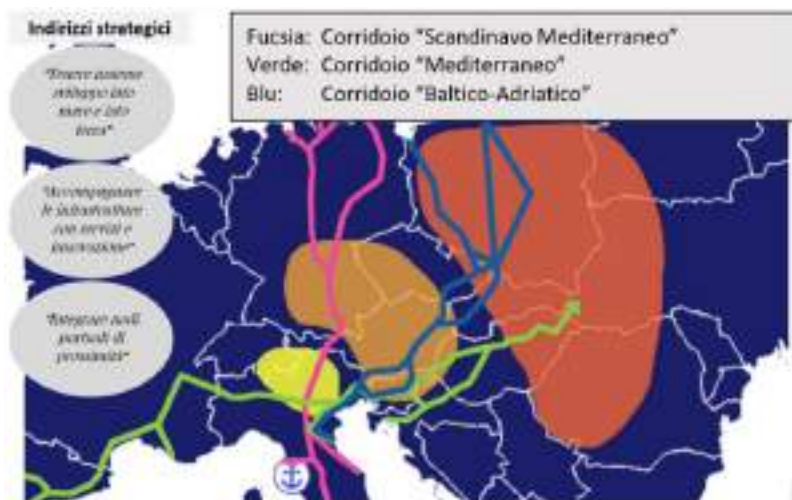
Indirizzi strategici

"Essere insieme sviluppo lato mare e lato terra"

"Accompagnare le infrastrutture con servizi e innovazione"

"Integrare negli portfoli di prossimità"

Fucsia: Corridoio "Scandinavo Mediterraneo"
Verde: Corridoio "Mediterraneo"
Blu: Corridoio "Baltico-Adriatico"